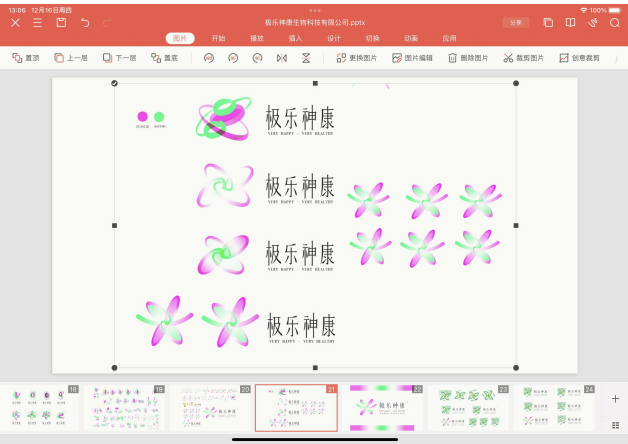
13:06 12月16日周四
100%
极乐神康生物科技有限公司.pptx
分享
图片 开始 播放 插入 设计 切换 动画 应用
置顶 上一层 下一层 置底 更换图片 图片编辑 删除图片 裁剪图片 创意裁剪

极乐神康
VERY HAPPY VERY HEALTHY

极乐神康
VERY HAPPY VERY HEALTHY

极乐神康
VERY HAPPY VERY HEALTHY

极乐神康
VERY HAPPY VERY HEALTHY

18 19 20 21 22 23 24